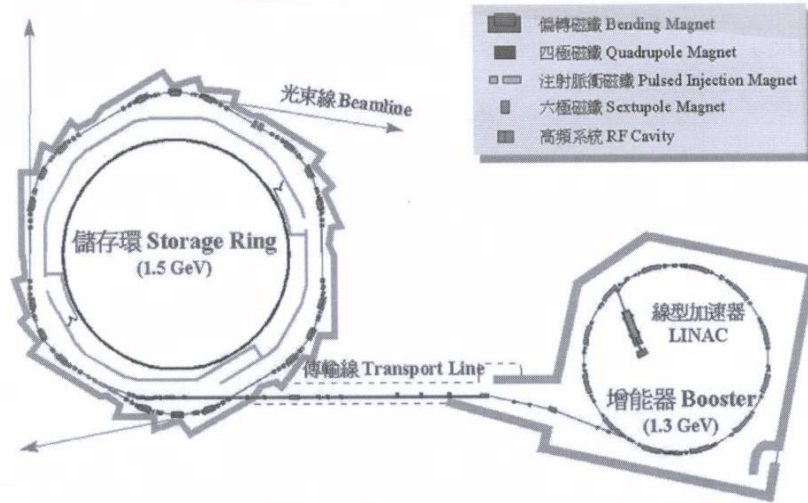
偏轉磁鐵 Bending Magnet
四極磁鐵 Quadrupole Magnet
注射脈衝磁鐵 Pulsed Injection Magnet
六極磁鐵 Sextupole Magnet
高頻系統 RF Cavity

光束線 Beamline

儲存環 Storage Ring
(1.5 GeV)

線型加速器
LINAC

傳輸線 Transport Line

增能器 Booster
(1.3 GeV)